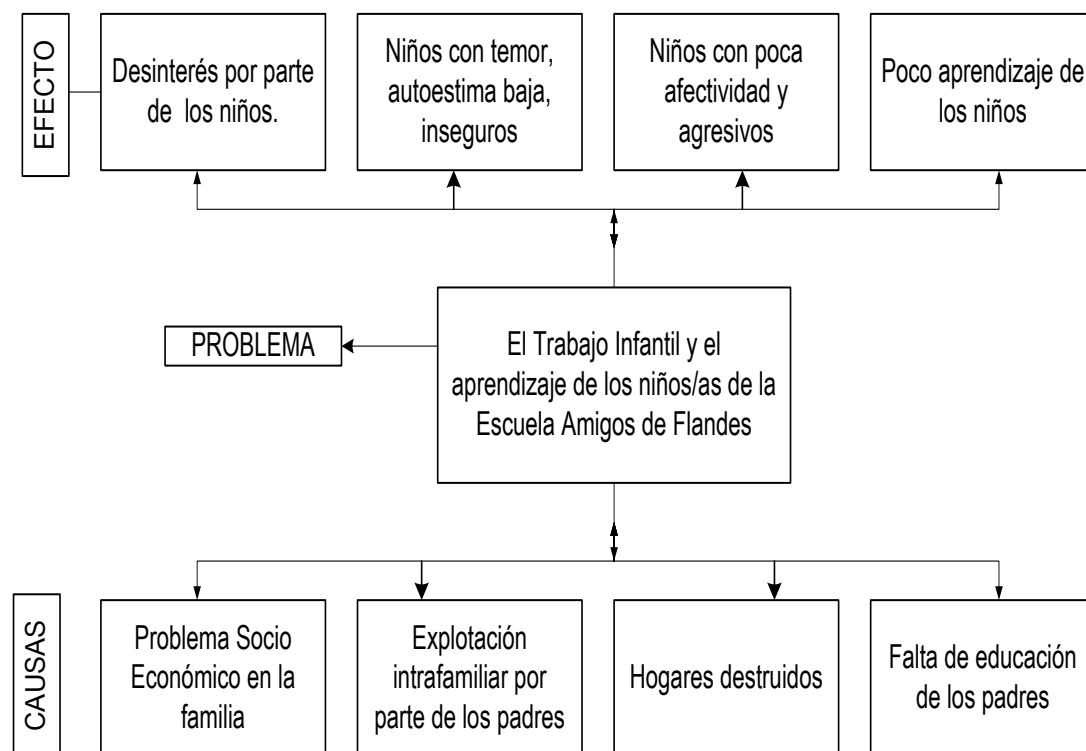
EFECTO

Desinterés por parte de los niños.

Niños con temor, autoestima baja, inseguros

Niños con poca afectividad y agresivos

Poco aprendizaje de los niños

PROBLEMA

El Trabajo Infantil y el aprendizaje de los niños/as de la Escuela Amigos de Flandes

CAUSAS

Problema Socio Económico en la familia

Explotación intrafamiliar por parte de los padres

Hogares destruidos

Falta de educación de los padres